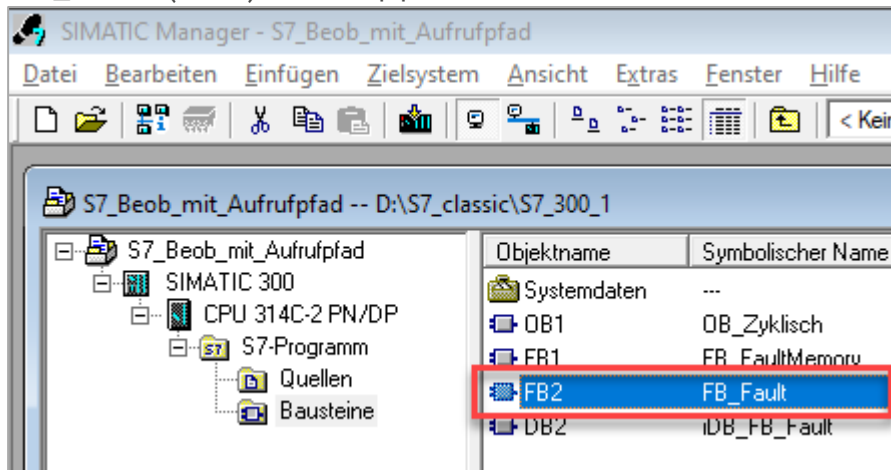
SIMATIC Manager - S7_Beob_mit_Aufrufpfad

Datei Bearbeiten Einfügen Zielsystem Ansicht Extras Fenster Hilfe

< Kei

S7_Beob_mit_Aufrufpfad -- D:\S7_classic\S7_300_1

S7_Beob_mit_Aufrufpfad
SIMATIC 300
CPU 314C-2 PN/DP
S7-Programm
Quellen
Bausteine

| Objektname | Symbolischer Name |
|---|---|
| Systemdaten | --- |
| OB1 | OB_Zyklisch |
| FB1 | FB_FaultMemory |
| FB2 | FB_Fault |
| DB2 | iDB_FB_Fault |